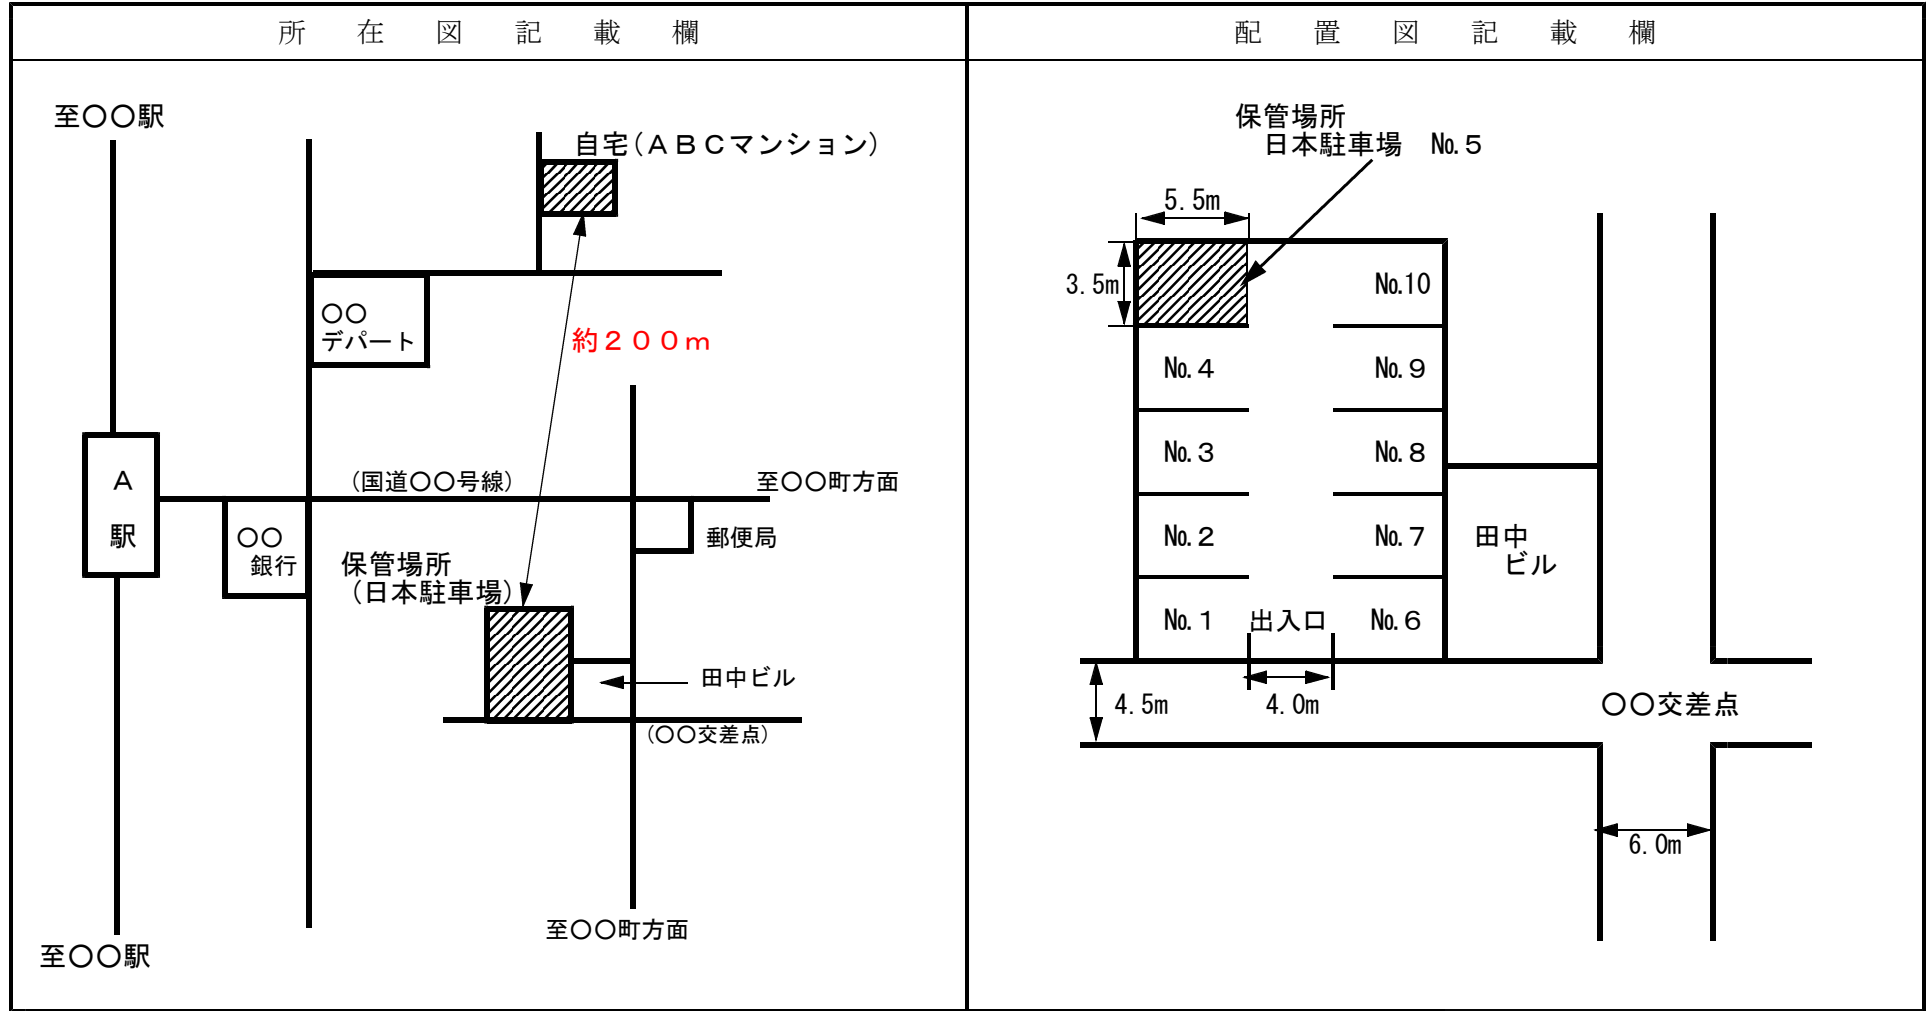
| 所在図記載欄 | 配置図記載欄 |
|---|---|

至○○駅

自宅（ＡＢＣマンション）

○○
デパート

約２００ｍ

Ａ
駅

（国道○○号線）

至○○町方面

○○
銀行

郵便局

保管場所
（日本駐車場）

田中ビル

（○○交差点）

至○○町方面

至○○駅

保管場所
日本駐車場　No.５

5.5m

3.5m

No.10

No.４

No.９

No.３

No.８

No.２

No.７

田中
ビル

No.１

出入口

No.６

4.5m

4.0m

○○交差点

6.0m